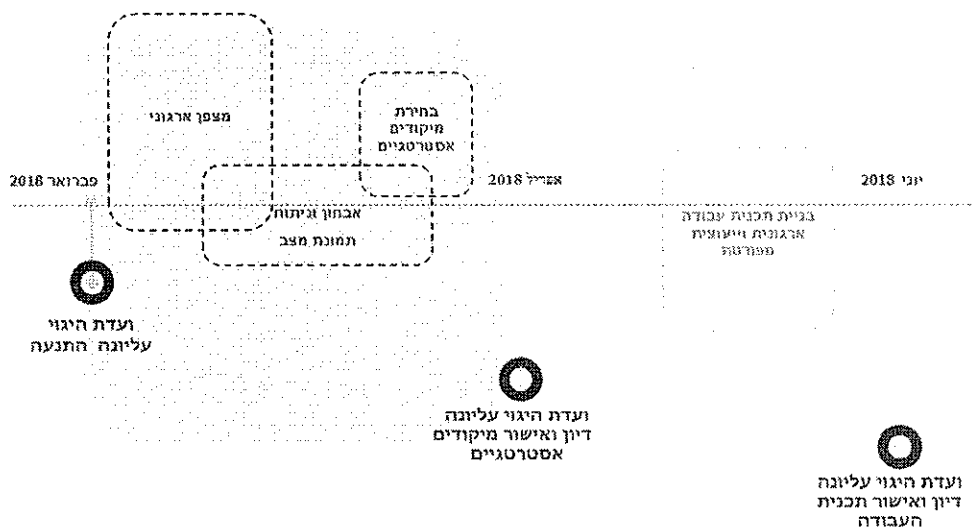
מצפן ארגוני

בחירת מיקודים אסטרטגיים

פברואר 2018

אפריל 2018

יוני 2018

אבחון וניתוח תמונת מצב

בניית תכנית עבודה ארגונית ויישובית מפורטת

ועדת היגוי עליונה התנעה

ועדת היגוי עליונה דיון ואישור מיקודים אסטרטגיים

ועדת היגוי עליונה דיון ואישור תכנית העבודה